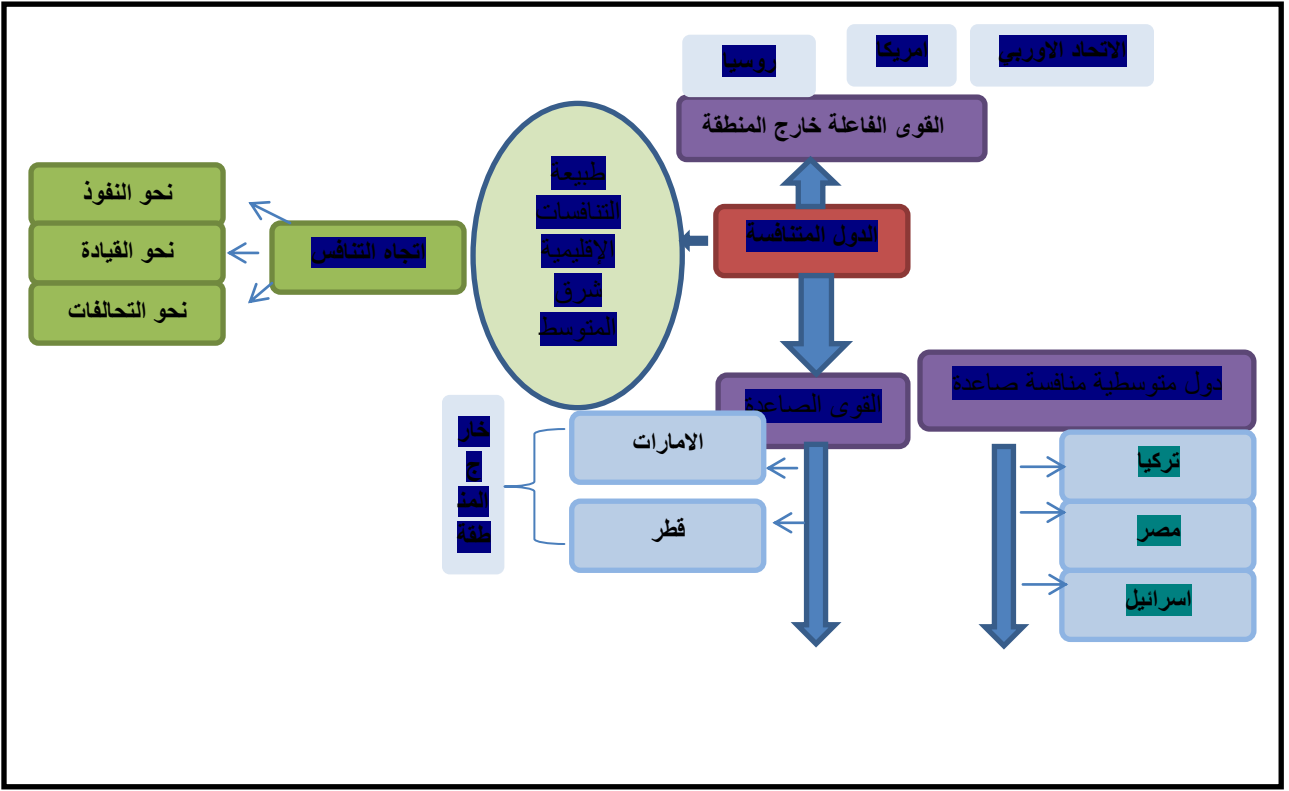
روسيا

امريكا

الاتحاد الاوربي

القوى الفاعلة خارج المنطقة

طبيعة التنافسات الإقليمية شرق المتوسط

الدول المتنافسة

اتجاه التنافس

نحو النفوذ

نحو القيادة

نحو التحالفات

القوى الصاعدة

دول متوسطية منافسة صاعدة

خارج المنطقة

الامارات

قطر

تركيا

مصر

اسرائيل